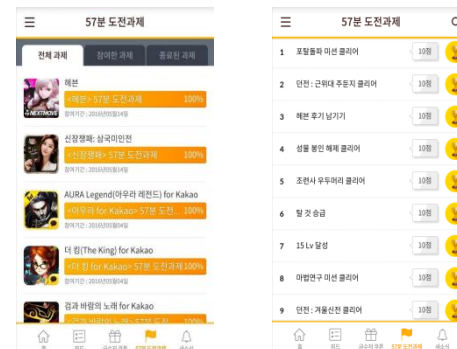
☰ 57분 도전과제

전체 과제 | 참여한 과제 | 종료된 과제

헤븐
<헤븐> 57분 도전과제 100%
참여기간 : 2016년05월14일

신장쟁패: 삼국미인전
<신장쟁패> 57분 도전과제 100%
참여기간 : 2016년05월14일

AURA Legend(아우라 레전드) for Kakao
<아우라 for Kakao> 57분 도전... 100%
참여기간 : 2016년05월04일

더 킹(The King) for Kakao
<더 킹 for Kakao> 57분 도전과제 100%
참여기간 : 2016년05월04일

검과 바람의 노래 for Kakao
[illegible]

홈 | 피드 | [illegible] | 57분 도전과제 | 알림

☰ 57분 도전과제

| | | |
|---|---|---|
| 1 | 포털돌파 미션 클리어 | 10점 |
| 2 | 던전 : 근위대 주둔지 클리어 | 10점 |
| 3 | 헤븐 후기 남기기 | 10점 |
| 4 | 성물 봉인 해제 클리어 | 10점 |
| 5 | 조련사 우두머리 클리어 | 10점 |
| 6 | 탈 것 승급 | 10점 |
| 7 | 15 Lv 달성 | 10점 |
| 8 | 마법연구 미션 클리어 | 10점 |
| 9 | 던전 : 겨울신전 클리어 | 10점 |

홈 | 피드 | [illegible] | 57분 도전과제 | 알림